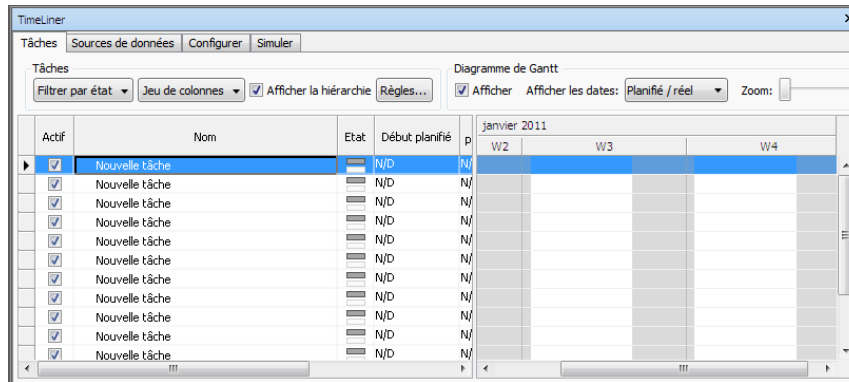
TimeLiner

Tâches | Sources de données | Configurer | Simuler

Tâches
Filtrer par état ▾ | Jeu de colonnes ▾ | ☑ Afficher la hiérarchie | Règles...

Diagramme de Gantt
☑ Afficher | Afficher les dates: Planifié / réel ▾ | Zoom:

| | Actif | Nom | Etat | Début planifié | P |
|---|---|---|---|---|---|
| ▶ | ☑ | Nouvelle tâche | | N/D | N/ |
| | ☑ | Nouvelle tâche | | N/D | N/ |
| | ☑ | Nouvelle tâche | | N/D | N/ |
| | ☑ | Nouvelle tâche | | N/D | N/ |
| | ☑ | Nouvelle tâche | | N/D | N/ |
| | ☑ | Nouvelle tâche | | N/D | N/ |
| | ☑ | Nouvelle tâche | | N/D | N/ |
| | ☑ | Nouvelle tâche | | N/D | N/ |
| | ☑ | Nouvelle tâche | | N/D | N/ |
| | ☑ | Nouvelle tâche | | N/D | N/ |
| | ☑ | Nouvelle tâche | | N/D | N/ |
| | ☑ | Nouvelle tâche | | N/D | N/ |

janvier 2011
W2 | W3 | W4